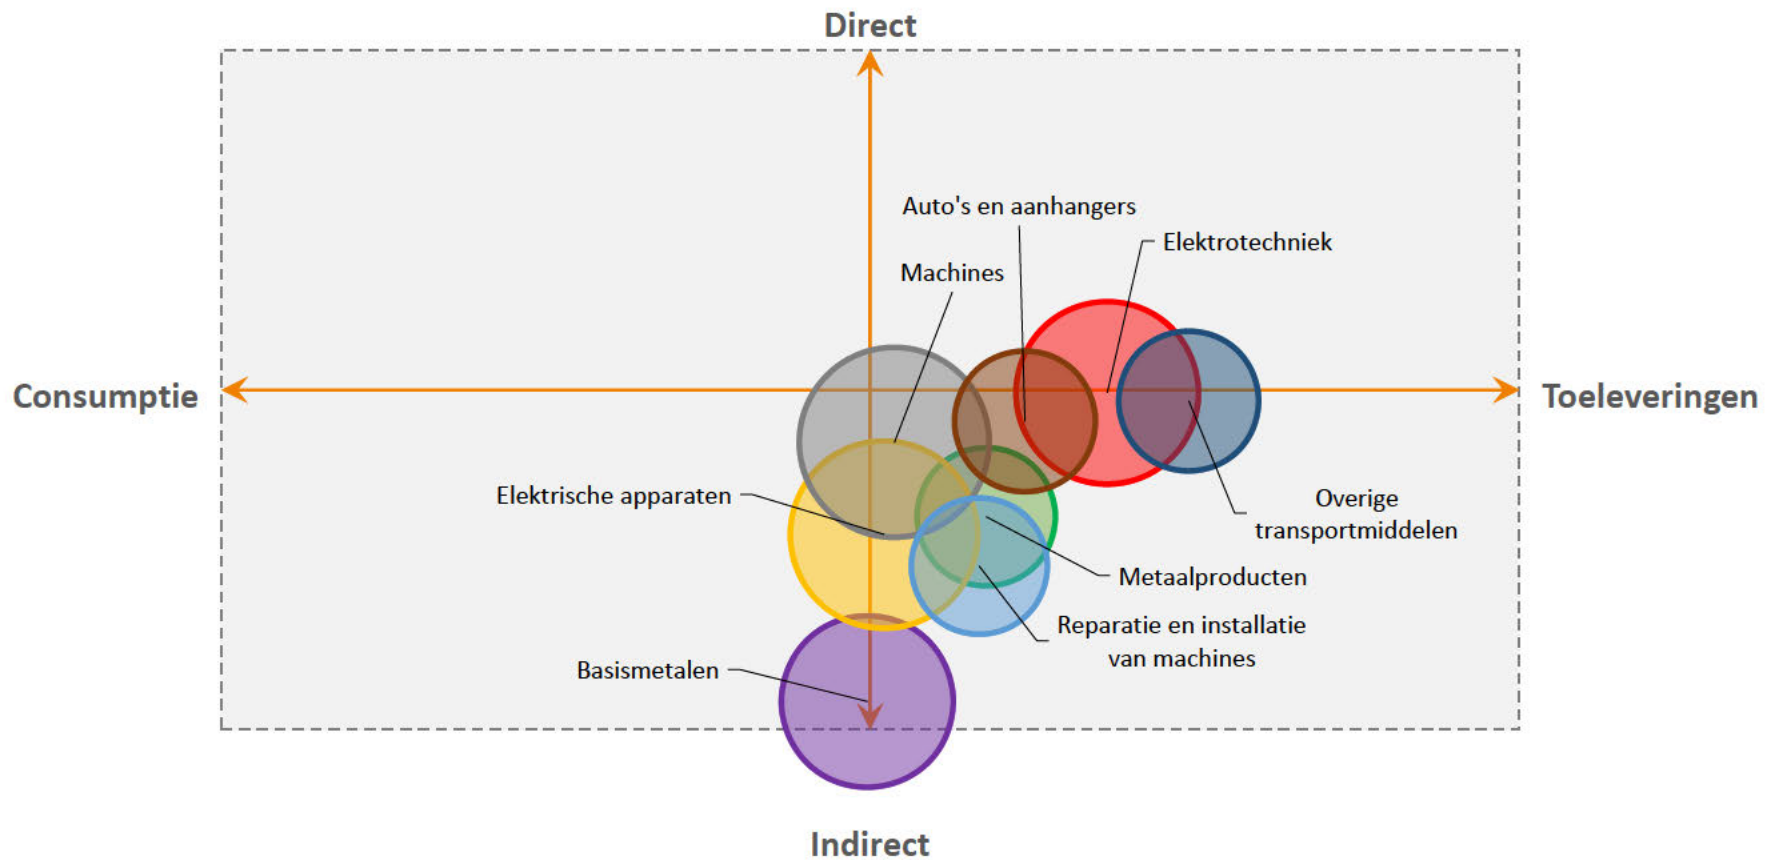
Direct

Consumptie

Toeleveringen

Indirect

Auto's en aanhangers

Elektrotechniek

Machines

Elektrische apparaten

Overige transportmiddelen

Metaalproducten

Reparatie en installatie van machines

Basismetalen